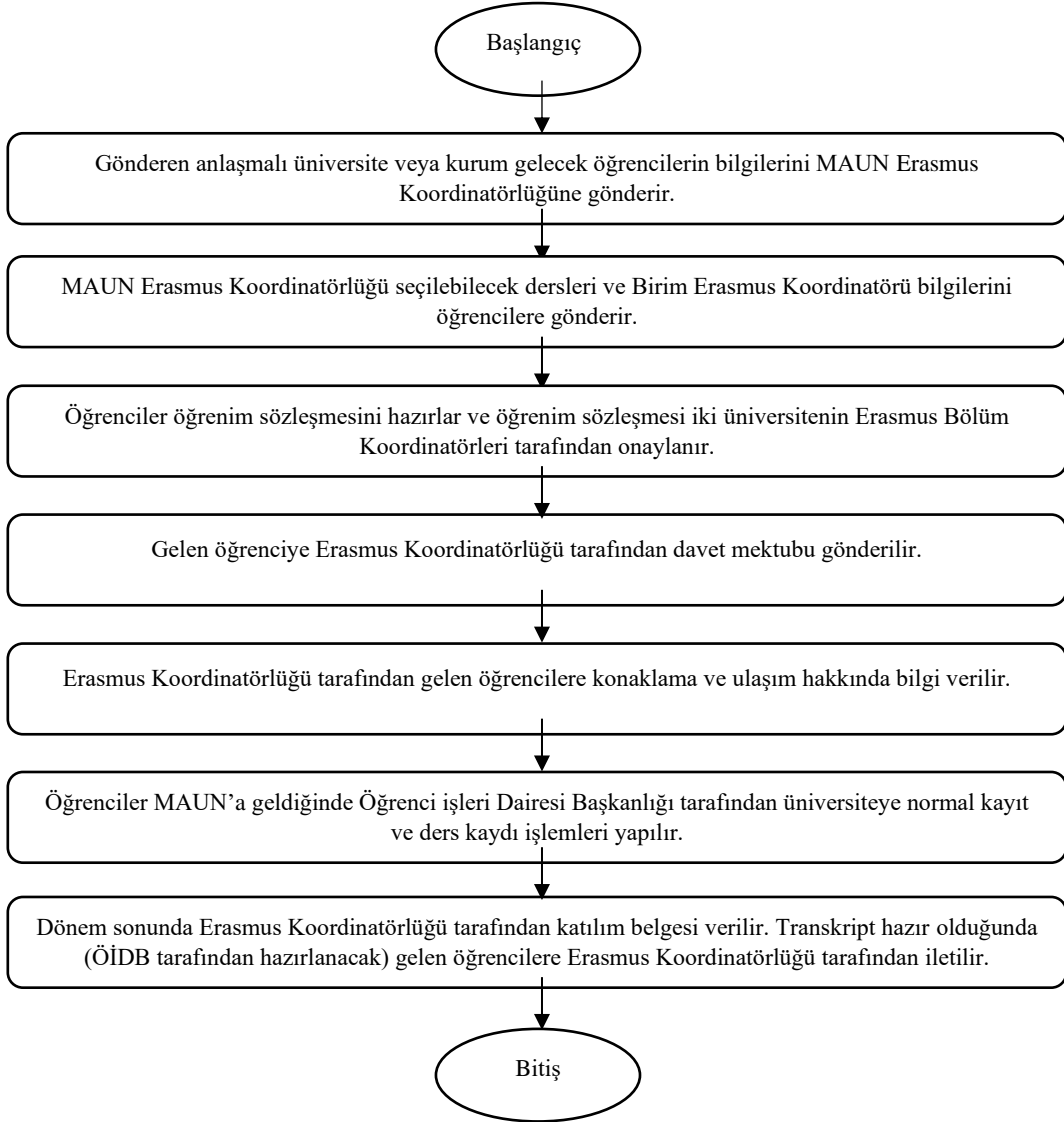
Başlangıç

Gönderen anlaşmalı üniversite veya kurum gelecek öğrencilerin bilgilerini MAUN Erasmus Koordinatörlüğüne gönderir.

MAUN Erasmus Koordinatörlüğü seçilebilecek dersleri ve Birim Erasmus Koordinatörü bilgilerini öğrencilere gönderir.

Öğrenciler öğrenim sözleşmesini hazırlar ve öğrenim sözleşmesi iki üniversitenin Erasmus Bölüm Koordinatörleri tarafından onaylanır.

Gelen öğrenciye Erasmus Koordinatörlüğü tarafından davet mektubu gönderilir.

Erasmus Koordinatörlüğü tarafından gelen öğrencilere konaklama ve ulaşım hakkında bilgi verilir.

Öğrenciler MAUN'a geldiğinde Öğrenci işleri Dairesi Başkanlığı tarafından üniversiteye normal kayıt ve ders kaydı işlemleri yapılır.

Dönem sonunda Erasmus Koordinatörlüğü tarafından katılım belgesi verilir. Transkript hazır olduğunda (ÖİDB tarafından hazırlanacak) gelen öğrencilere Erasmus Koordinatörlüğü tarafından iletilir.

Bitiş